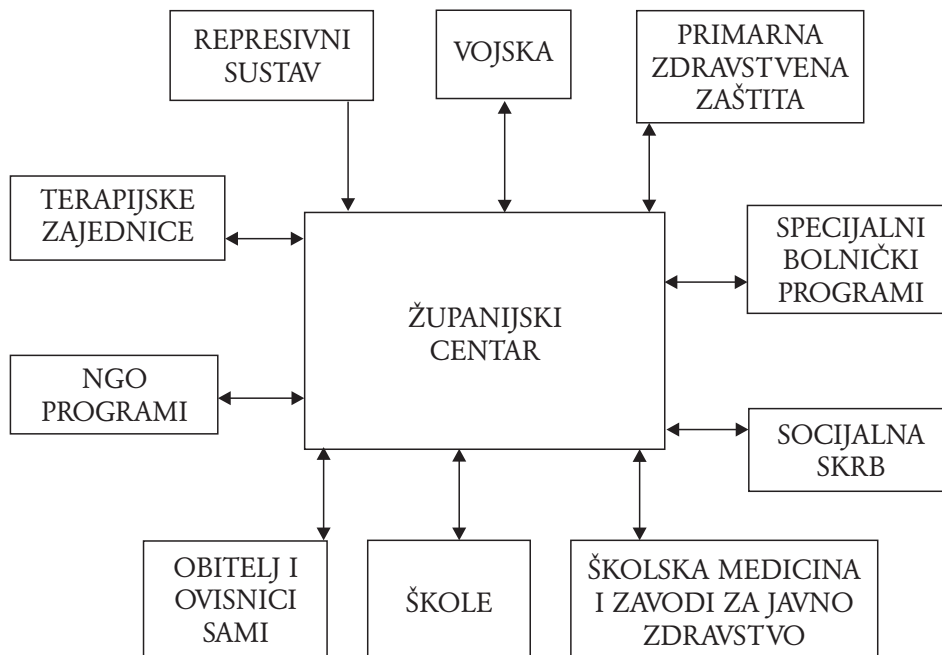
REPRESIVNI SUSTAV

VOJSKA

PRIMARNA ZDRAVSTVENA ZAŠTITA

TERAPIJSKE ZAJEDNICE

SPECIJALNI BOLNIČKI PROGRAMI

ŽUPANIJSKI CENTAR

NGO PROGRAMI

SOCIJALNA SKRB

OBITELJ I OVISNICI SAMI

ŠKOLE

ŠKOLSKA MEDICINA I ZAVODI ZA JAVNO ZDRAVSTVO